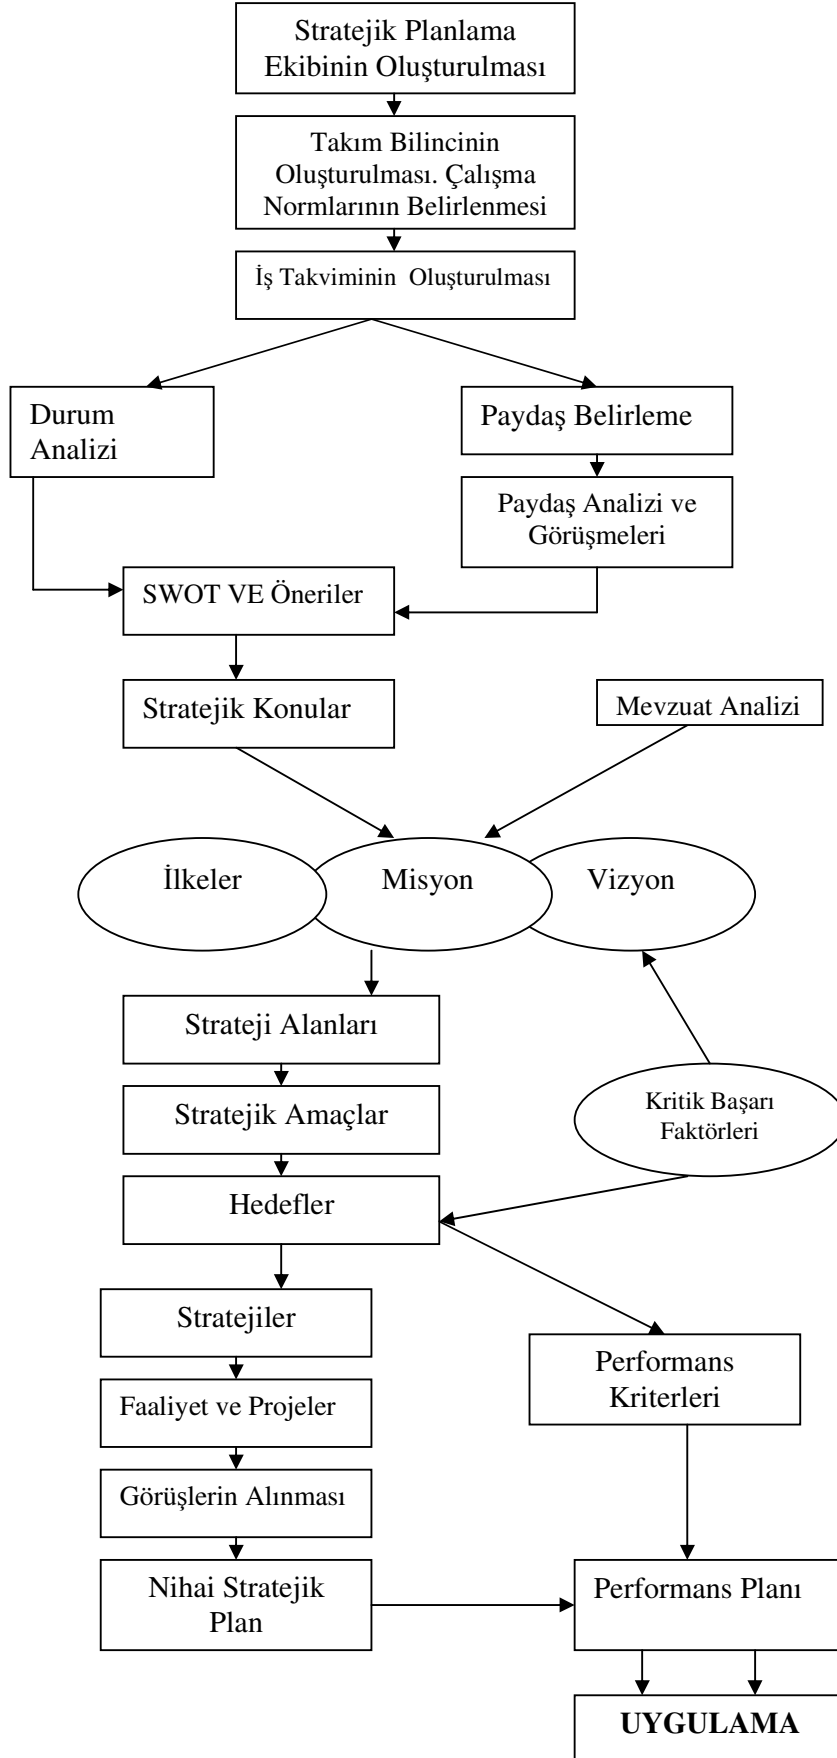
Stratejik Planlama Ekibinin Oluşturulması

Takım Bilincinin Oluşturulması. Çalışma Normlarının Belirlenmesi

İş Takviminin Oluşturulması

Durum Analizi

Paydaş Belirleme

Paydaş Analizi ve Görüşmeleri

SWOT VE Öneriler

Stratejik Konular

Mevzuat Analizi

İlkeler

Misyon

Vizyon

Strateji Alanları

Stratejik Amaçlar

Kritik Başarı Faktörleri

Hedefler

Stratejiler

Performans Kriterleri

Faaliyet ve Projeler

Görüşlerin Alınması

Nihai Stratejik Plan

Performans Planı

UYGULAMA